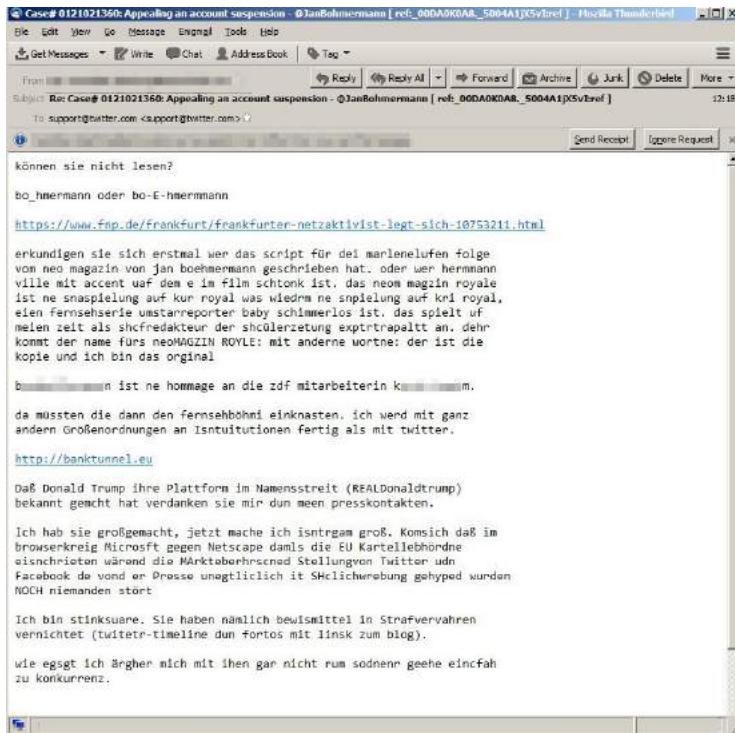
Case# 0121021360: Appealing an account suspension - @JanBohmermann [ ref:_00DA0K0A8._5004A1jX5vIref ] - Mozilla Thunderbird

File Edit View Go Message Enigmail Tools Help

Get Messages Write Chat Address Book Tag

From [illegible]

Reply Reply All Forward Archive Junk Delete More

Subject Re: Case# 0121021360: Appealing an account suspension - @JanBohmermann [ ref:_00DA0K0A8._5004A1jX5vIref ]

12:19

To support@twitter.com <support@twitter.com>

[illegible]

Send Receipt Ignore Request

können sie nicht lesen?

bo_hmermann oder bo-E-hmermmann

https://www.fnp.de/frankfurt/frankfurter-netzaktivist-legt-sich-10753211.html

erkundigen sie sich erstmal wer das script für dei marlenelufen folge vom neo magazin von jan boehmermann geschrieben hat. oder wer hermnann ville mit accent uaf dem e im film schtonk ist. das neom magzin royale ist ne snaspielung auf kur royal was wiedrm ne snpielung auf kri royal, eien fernsehserie umstarreporter baby schimmerlos ist. das spielt uf meien zeit als shcfredakteur der shcülerzetung exptrtrapaltt an. dehr kommt der name fürs neoMAGZIN ROYLE: mit anderne wortne: der ist die kopie und ich bin das orginal

b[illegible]n ist ne hommage an die zdf mitarbeiterin k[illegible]m.

da müssten die dann den fernsehböhmi einknasten. ich werd mit ganz andern Größenordnungen an Isntuitutionen fertig als mit twitter.

http://banktunnel.eu

Daß Donald Trump ihre Plattform im Namensstreit (REALDonaldtrump) bekannt gemcht hat verdanken sie mir dun meen presskontakten.

Ich hab sie großgemacht, jetzt mache ich isntrgam groß. Komsich daß im browserkreig Microsft gegen Netscape damls die EU Kartellebhördne eisnchrieten wärend die MArktebehrrscned Stellungvon Twitter udn Facebook de vond er Presse unegtlicliich it SHclichwrebung gehyped wurden NOCH niemanden stört

Ich bin stinksuare. Sie haben nämlich bewismittel in Strafvervahren vernichtet (twitetr-timeline dun fortos mit linsk zum blog).

wie egsgt ich ärgher mich mit ihen gar nicht rum sodnenr geehe eincfah zu konkurrenz.